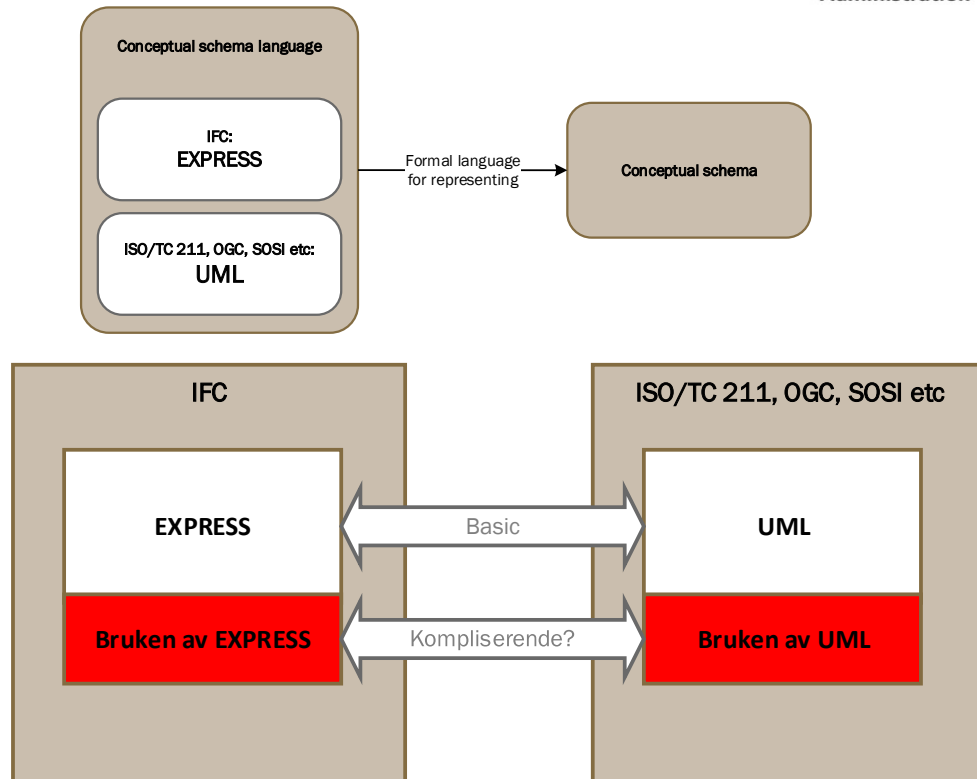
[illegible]

Conceptual schema language

IFC:
EXPRESS

ISO/TC 211, OGC, SOSI etc:
UML

Formal language for representing

Conceptual schema

IFC

EXPRESS

Bruken av EXPRESS

Basic

Kompliserende?

ISO/TC 211, OGC, SOSI etc

UML

Bruken av UML